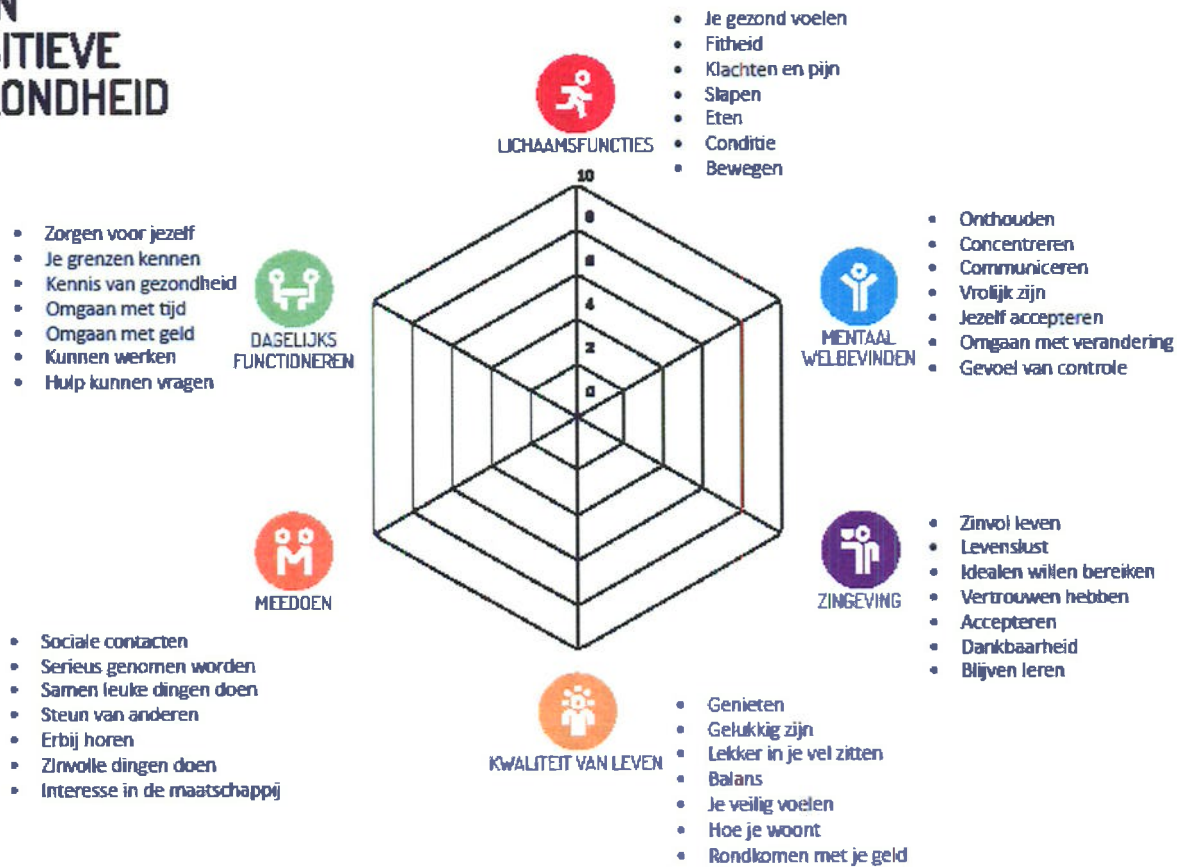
N
ITIEVE
ONDHEID

LICHAAMSFUNCTIES

- Je gezond voelen
- Fitheid
- Klachten en pijn
- Slapen
- Eten
- Conditie
- Bewegen

10
8
6
4
2
0

- Zorgen voor jezelf
- Je grenzen kennen
- Kennis van gezondheid
- Omgaan met tijd
- Omgaan met geld
- Kunnen werken
- Hulp kunnen vragen

DAGELIJKS FUNCTIONEREN

MENTAAL WELBEVINDEN

- Onthouden
- Concentreren
- Communiceren
- Vrolijk zijn
- Jezelf accepteren
- Omgaan met verandering
- Gevoel van controle

MEEDOEN

- Sociale contacten
- Serieus genomen worden
- Samen leuke dingen doen
- Steun van anderen
- Erbij horen
- Zinvolle dingen doen
- Interesse in de maatschappij

ZINGEVING

- Zinvol leven
- Levenslust
- Idealen willen bereiken
- Vertrouwen hebben
- Accepteren
- Dankbaarheid
- Blijven leren

KWALITEIT VAN LEVEN

- Genieten
- Gelukkig zijn
- Lekker in je vel zitten
- Balans
- Je veilig voelen
- Hoe je woont
- Rondkomen met je geld